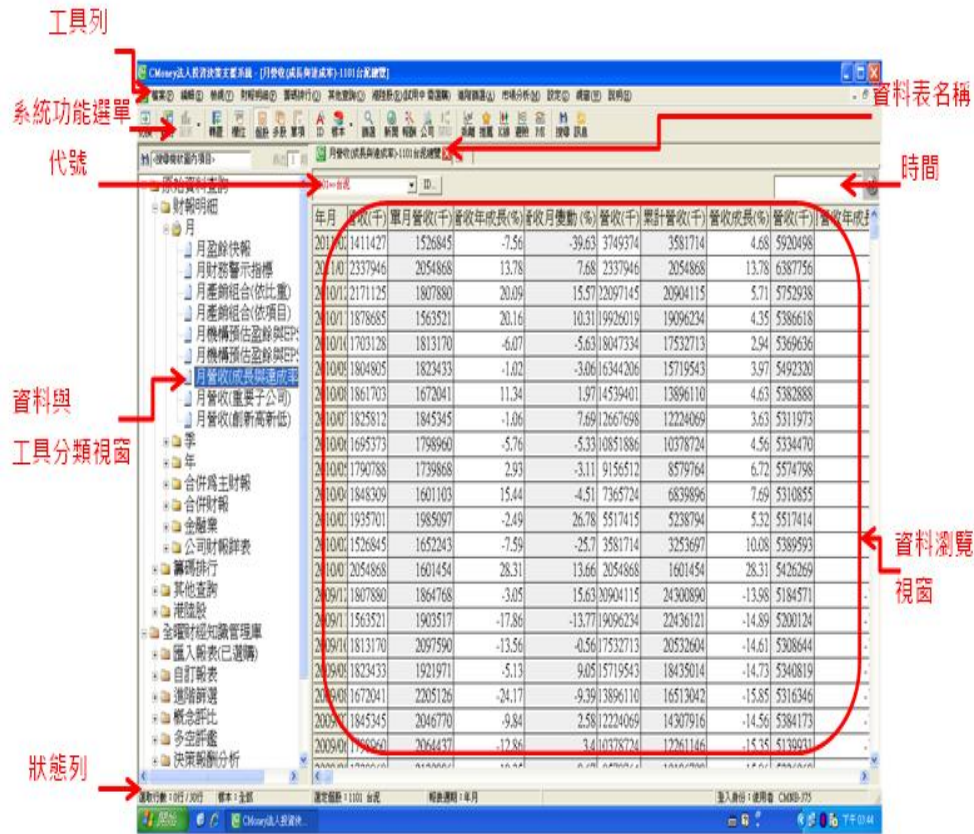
工具列

系統功能選單

資料表名稱

代號

時間

CMoney法人投資決策支援系統 - [月營收(成長與達成率)-1101台泥總覽]

月營收(成長與達成率)-1101台泥總覽

1101-台泥

原始資料查詢
財務明細
月
月盈餘快報
月財務警示指標
月產銷組合(依比重)
月產銷組合(依項目)
月機構預估盈餘與EPS
月機構預估盈餘與EPS
月營收(成長與達成率)
月營收(重要子公司)
月營收(創新高新低)
季
年
合併為主財報
合併財報
金融業
公司財務詳表
籌碼排行
其他查詢
報酬股
全曜財經知識管理庫
匯入報表(已選購)
自訂報表
進階篩選
概念評比
多空評鑑
決策輔助分析

| 年月 | 營收(千) | 單月營收(千) | 營收年成長(%) | 營收月變動(%) | 營收(千) | 累計營收(千) | 營收成長(%) | 營收(千) | 營收年成 |
|---|---|---|---|---|---|---|---|---|---|
| 2011/02 | 1411427 | 1526845 | -7.56 | -39.63 | 3749374 | 3581714 | 4.68 | 5920498 | |
| 2011/01 | 2337946 | 2054868 | 13.78 | 7.68 | 2337946 | 2054868 | 13.78 | 6387756 | |
| 2010/12 | 2171125 | 1807880 | 20.09 | 15.57 | 22097145 | 20904115 | 5.71 | 5752938 | |
| 2010/11 | 1878685 | 1563521 | 20.16 | 10.31 | 19926019 | 19096234 | 4.35 | 5386618 | |
| 2010/10 | 1703128 | 1813170 | -6.07 | -5.63 | 18047334 | 17532713 | 2.94 | 5369636 | |
| 2010/09 | 1804805 | 1823433 | -1.02 | -3.06 | 16344206 | 15719543 | 3.97 | 5492320 | |
| 2010/08 | 1861703 | 1672041 | 11.34 | 1.97 | 14539401 | 13896110 | 4.63 | 5382888 | |
| 2010/07 | 1825812 | 1845345 | -1.06 | 7.69 | 12667698 | 12224069 | 3.63 | 5311973 | |
| 2010/06 | 1695373 | 1798960 | -5.76 | -5.33 | 10851886 | 10378724 | 4.56 | 5334470 | |
| 2010/05 | 1790788 | 1739868 | 2.93 | -3.11 | 9156512 | 8579764 | 6.72 | 5574798 | |
| 2010/04 | 1848309 | 1601103 | 15.44 | -4.51 | 7365724 | 6839896 | 7.69 | 5310855 | |
| 2010/03 | 1935701 | 1985097 | -2.49 | 26.78 | 5517415 | 5238794 | 5.32 | 5517414 | |
| 2010/02 | 1526845 | 1652243 | -7.59 | -25.7 | 3581714 | 3253697 | 10.08 | 5389593 | |
| 2010/01 | 2054868 | 1601454 | 28.31 | 13.66 | 2054868 | 1601454 | 28.31 | 5426269 | |
| 2009/12 | 1807880 | 1864768 | -3.05 | 15.63 | 20904115 | 24300890 | -13.98 | 5184571 | |
| 2009/11 | 1563521 | 1903517 | -17.86 | -13.77 | 19096234 | 22436121 | -14.89 | 5200124 | |
| 2009/10 | 1813170 | 2097590 | -13.56 | -0.56 | 17532713 | 20532604 | -14.61 | 5308644 | |
| 2009/09 | 1823433 | 1921971 | -5.13 | 9.05 | 15719543 | 18435014 | -14.73 | 5340819 | |
| 2009/08 | 1672041 | 2205126 | -24.17 | -9.39 | 13896110 | 16513042 | -15.85 | 5316346 | |
| 2009/07 | 1845345 | 2046770 | -9.84 | 2.58 | 12224069 | 14307916 | -14.56 | 5384173 | |
| 2009/06 | 1798960 | 2064437 | -12.86 | 3.4 | 10378724 | 12261146 | -15.35 | 5139931 | |

資料與
工具分類視窗

資料瀏覽
視窗

狀態列

開始